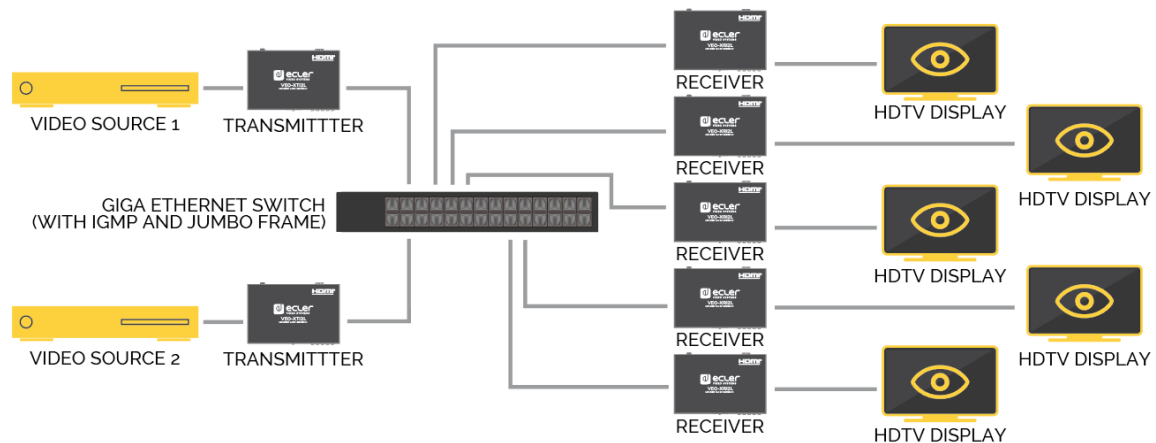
VIDEO SOURCE 1

ecler VEO-XTI2L

TRANSMITTTER

GIGA ETHERNET SWITCH (WITH IGMP AND JUMBO FRAME)

VIDEO SOURCE 2

ecler VEO-XTI2L

TRANSMITTTER

HDMI ecler VEO-XRI2L

RECEIVER

HDTV DISPLAY

HDMI ecler VEO-XRI2L

RECEIVER

HDTV DISPLAY

HDMI ecler VEO-XRI2L

RECEIVER

HDTV DISPLAY

HDMI ecler VEO-XRI2L

RECEIVER

HDTV DISPLAY

HDMI ecler VEO-XRI2L

RECEIVER

HDTV DISPLAY